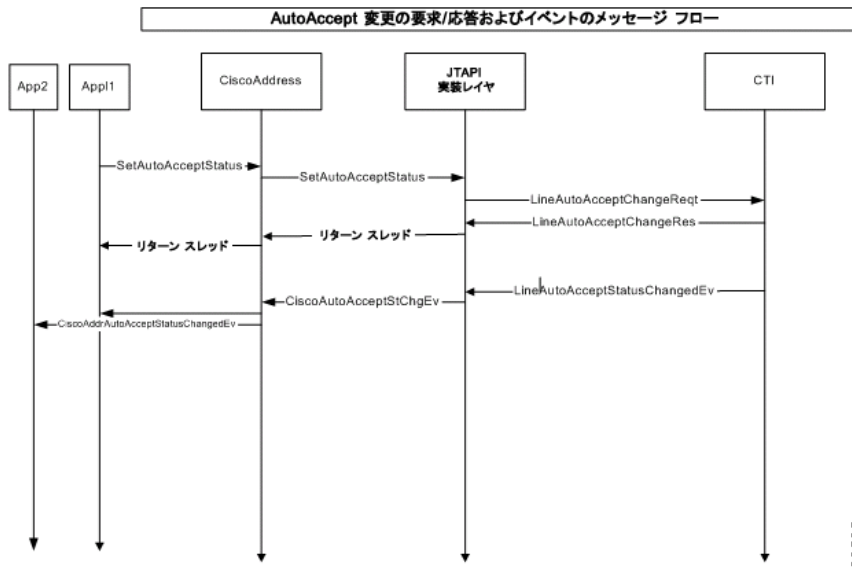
AutoAccept 変更の要求/応答およびイベントのメッセージ フロー

App2

Appl1

CiscoAddress

JTAPI 実装レイヤ

CTI

SetAutoAcceptStatus

SetAutoAcceptStatus

LineAutoAcceptChangeReqt

LineAutoAcceptChangeRes

リターン スレッド

リターン スレッド

LineAutoAcceptStatusChangedEv

CiscoAutoAcceptStChgEv

CiscoAddrAutoAcceptStatusChangedEv